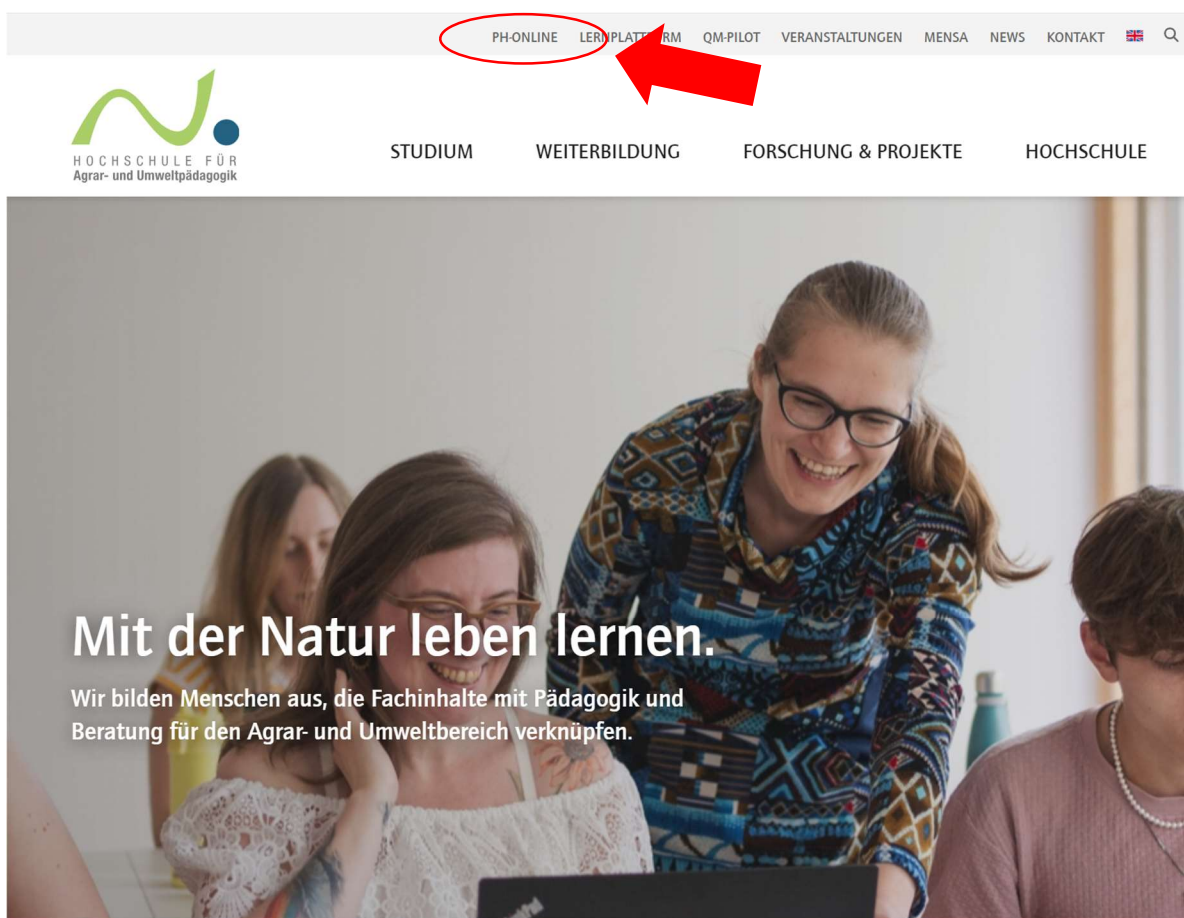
PH-ONLINE LERNPLATT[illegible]RM QM-PILOT VERANSTALTUNGEN MENSA NEWS KONTAKT

HOCHSCHULE FÜR
Agrar- und Umweltpädagogik

STUDIUM WEITERBILDUNG FORSCHUNG & PROJEKTE HOCHSCHULE

Mit der Natur leben lernen.

Wir bilden Menschen aus, die Fachinhalte mit Pädagogik und Beratung für den Agrar- und Umweltbereich verknüpfen.